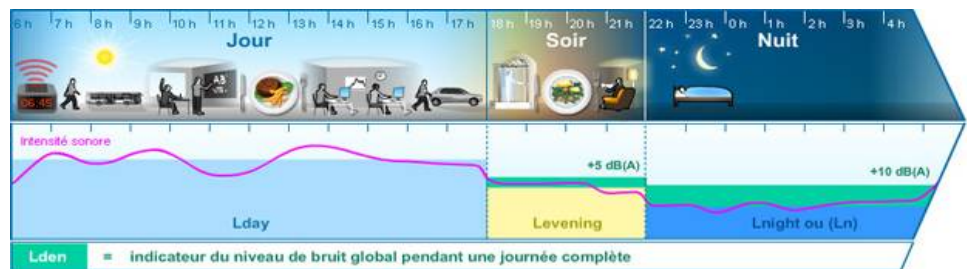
6h 7h 8h 9h 10h 11h 12h 13h 14h 15h 16h 17h 18h 19h 20h 21h 22h 23h 0h 1h 2h 3h 4h

Jour

Soir

Nuit

06:45

A3

Intensité sonore

+5 dB(A)

+10 dB(A)

Lday

Levening

Lnight ou (Ln)

Lden = indicateur du niveau de bruit global pendant une journée complète